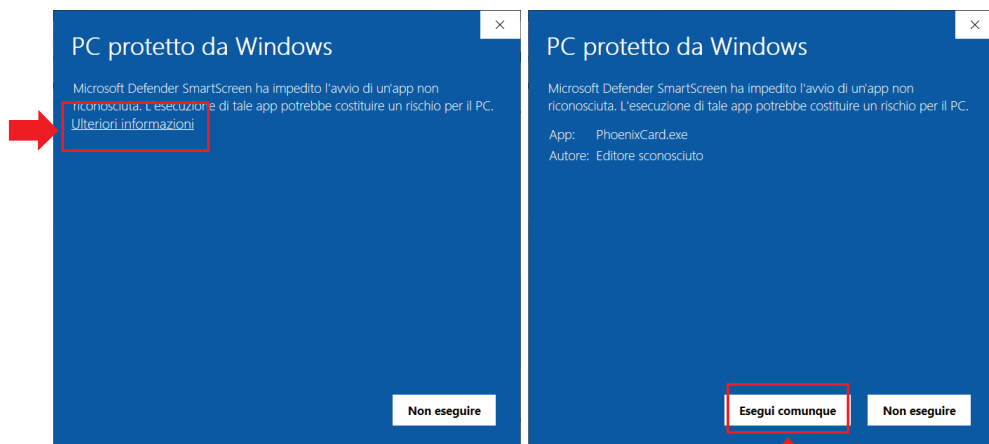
PC protetto da Windows

Microsoft Defender SmartScreen ha impedito l'avvio di un'app non riconosciuta. L'esecuzione di tale app potrebbe costituire un rischio per il PC.

Ulteriori informazioni

Non eseguire

PC protetto da Windows

Microsoft Defender SmartScreen ha impedito l'avvio di un'app non riconosciuta. L'esecuzione di tale app potrebbe costituire un rischio per il PC.

App: PhoenixCard.exe
Autore: Editore sconosciuto

Esegui comunque

Non eseguire